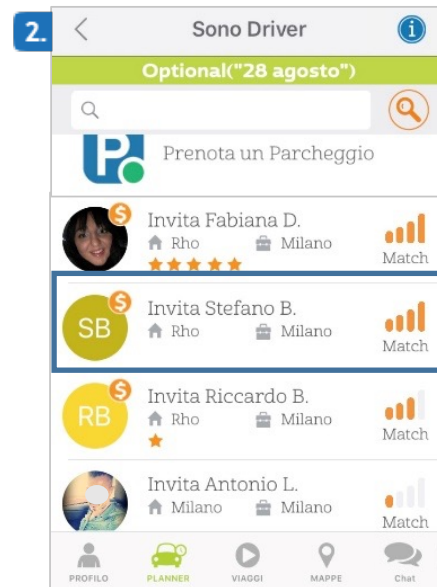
2.

<

Sono Driver

i

Optional("28 agosto")

Prenota un Parcheggio

Invita Fabiana D.
Rho Milano
Match

SB
Invita Stefano B.
Rho Milano
Match

RB
Invita Riccardo B.
Rho Milano
Match

Invita Antonio L.
Milano Milano
Match

PROFILO PLANNER VIAGGI MAPPE Chat